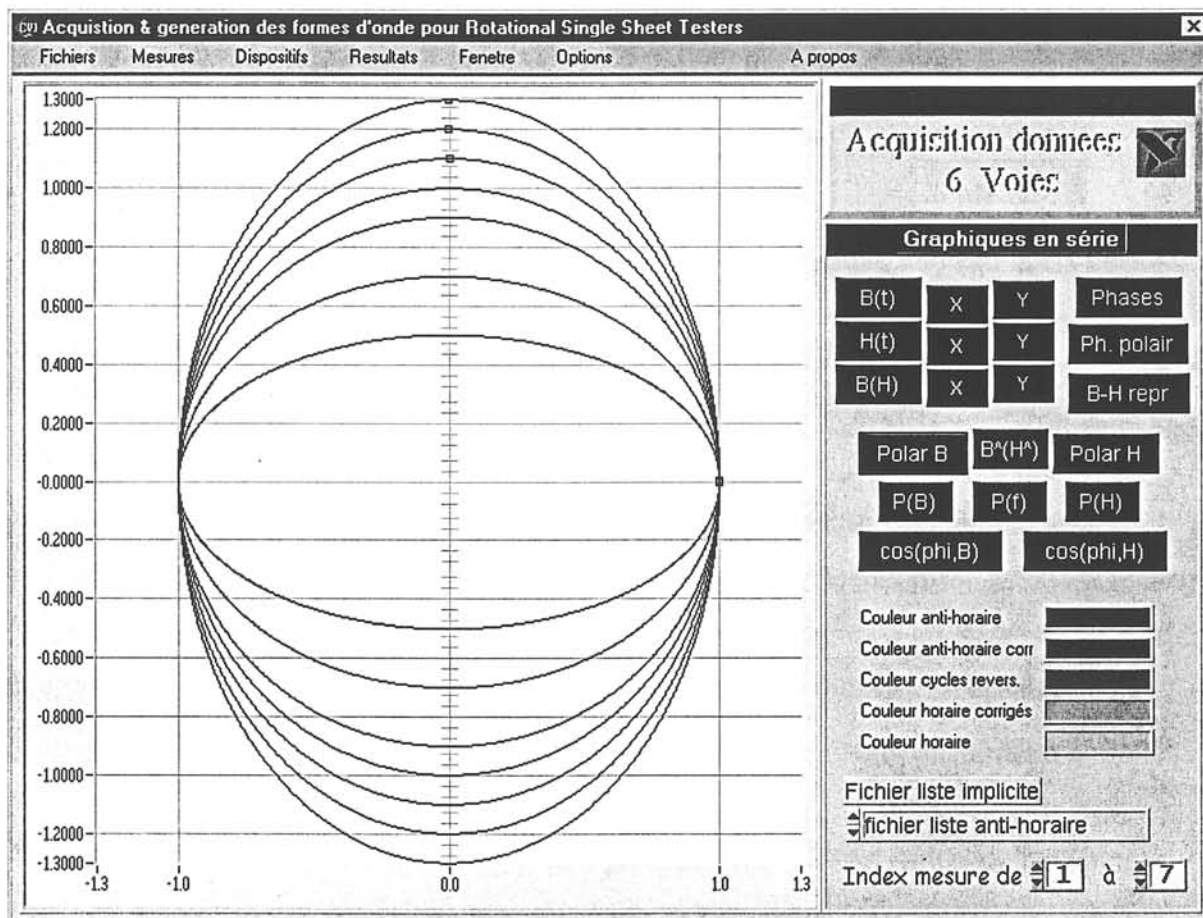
Acquistion & generation des formes d'onde pour Rotational Single Sheet Testers

Fichiers Mesures Dispositifs Resultats Fenetre Options A propos

1.3000
1.2000
1.0000
0.8000
0.6000
0.4000
0.2000
-0.0000
-0.2000
-0.4000
-0.6000
-0.8000
-1.0000
-1.2000
-1.3000

-1.3 -1.0 0.0 1.0 1.3

Acquisition donnees 6 Voies

Graphiques en série

B(t) X Y Phases
H(t) X Y Ph. polair
B(H) X Y B-H repr

Polar B B^(H^) Polar H
P(B) P(f) P(H)
cos(phi,B) cos(phi,H)

Couleur anti-horaire
Couleur anti-horaire corr
Couleur cycles revers.
Couleur horaire corrigés
Couleur horaire

Fichier liste implicite
fichier liste anti-horaire

Index mesure de 1 à 7